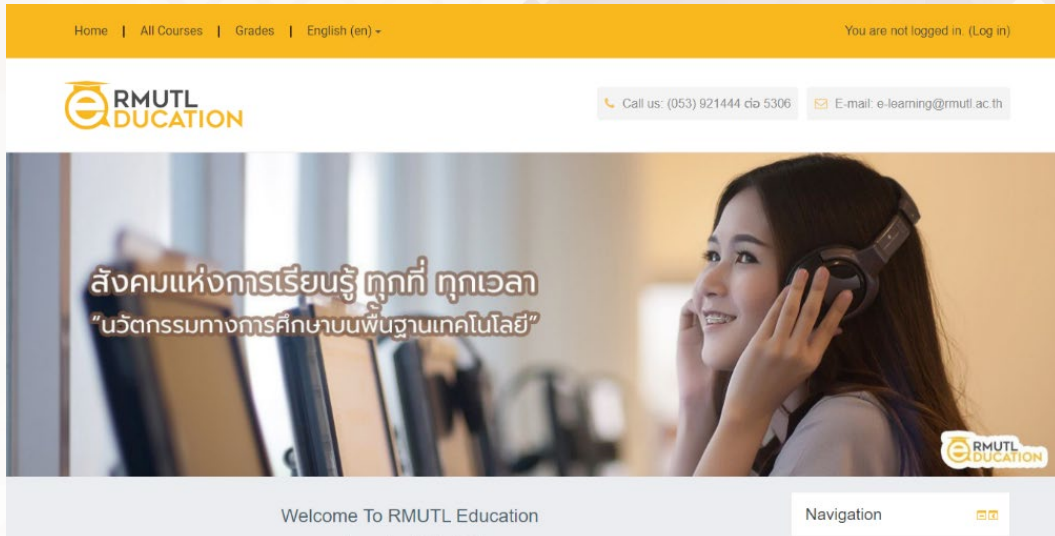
Home | All Courses | Grades | English (en)

You are not logged in. (Log in)

RMUTL EDUCATION

Call us: (053) 921444 ต่อ 5306

E-mail: e-learning@rmutl.ac.th

สังคมแห่งการเรียนรู้ ทุกที่ ทุกเวลา
"นวัตกรรมทางการศึกษาบนพื้นฐานเทคโนโลยี"

RMUTL EDUCATION

Welcome To RMUTL Education

Navigation